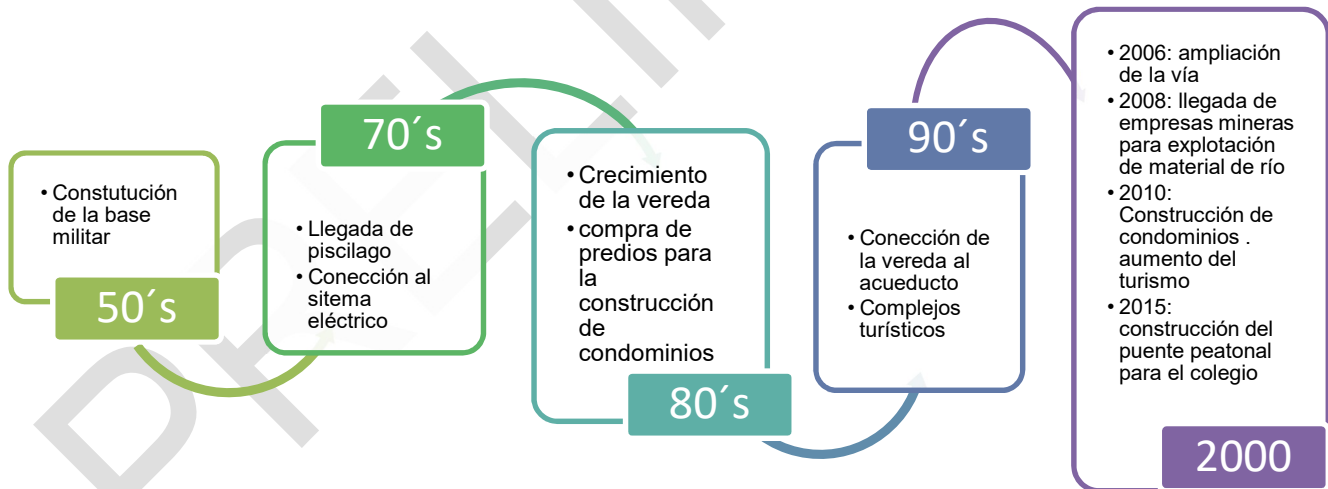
• Constutución de la base militar

50´s

70´s

• Llegada de piscilago
• Conección al sitema eléctrico

• Crecimiento de la vereda
• compra de predios para la construcción de condominios

80´s

90´s

• Conección de la vereda al acueducto
• Complejos turísticos

• 2006: ampliación de la vía
• 2008: llegada de empresas mineras para explotación de material de río
• 2010: Construcción de condominios . aumento del turismo
• 2015: construcción del puente peatonal para el colegio

2000

DRAFT